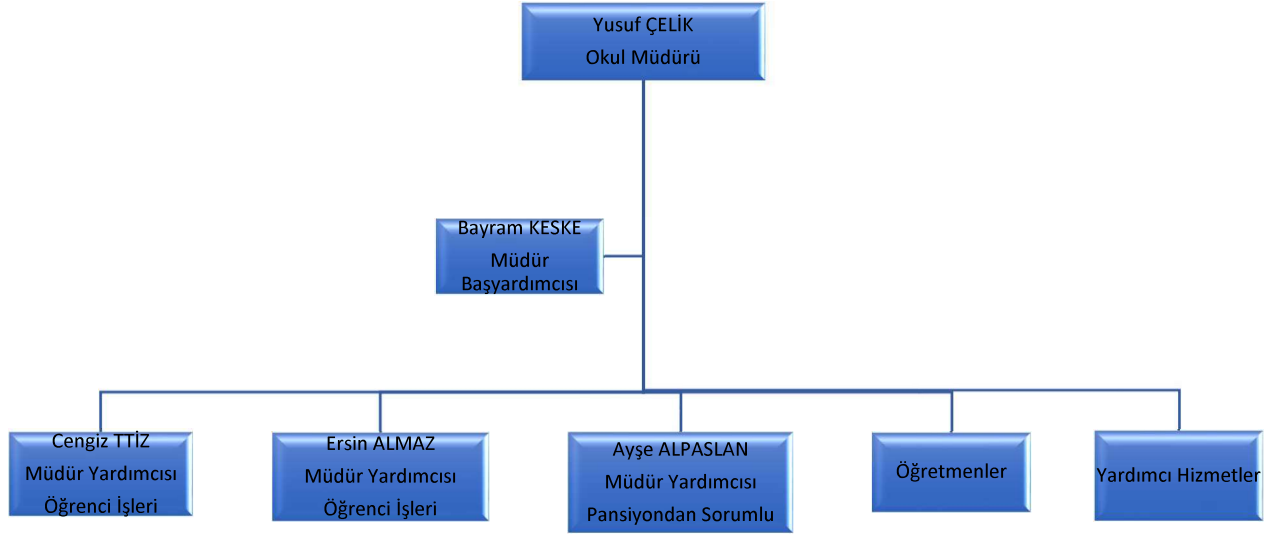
Yusuf ÇELİK
Okul Müdürü

Bayram KESKE
Müdür Başyardımcısı

Cengiz TTİZ
Müdür Yardımcısı
Öğrenci İşleri

Ersin ALMAZ
Müdür Yardımcısı
Öğrenci İşleri

Ayşe ALPASLAN
Müdür Yardımcısı
Pansiyondan Sorumlu

Öğretmenler

Yardımcı Hizmetler